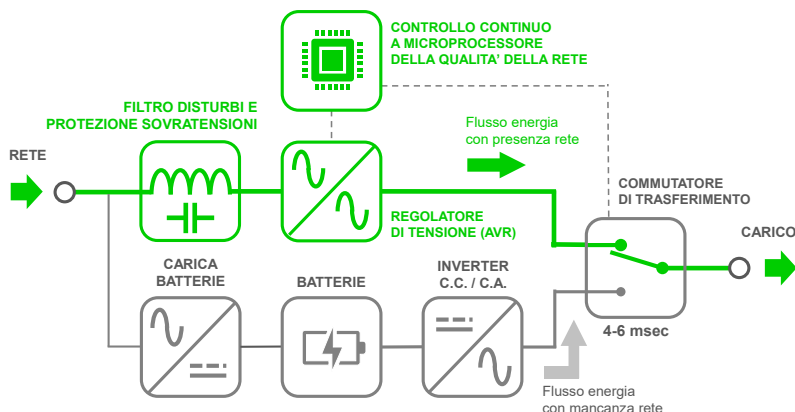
CONTROLLO CONTINUO
A MICROPROCESSORE
DELLA QUALITA' DELLA RETE

FILTRO DISTURBI E
PROTEZIONE SOVRATENSIONI

Flusso energia
con presenza rete

RETE

COMMUTATORE
DI TRASFERIMENTO

REGOLATORE
DI TENSIONE (AVR)

CARICO

CARICA
BATTERIE

BATTERIE

INVERTER
C.C. / C.A.

4-6 msec

Flusso energia
con mancanza rete